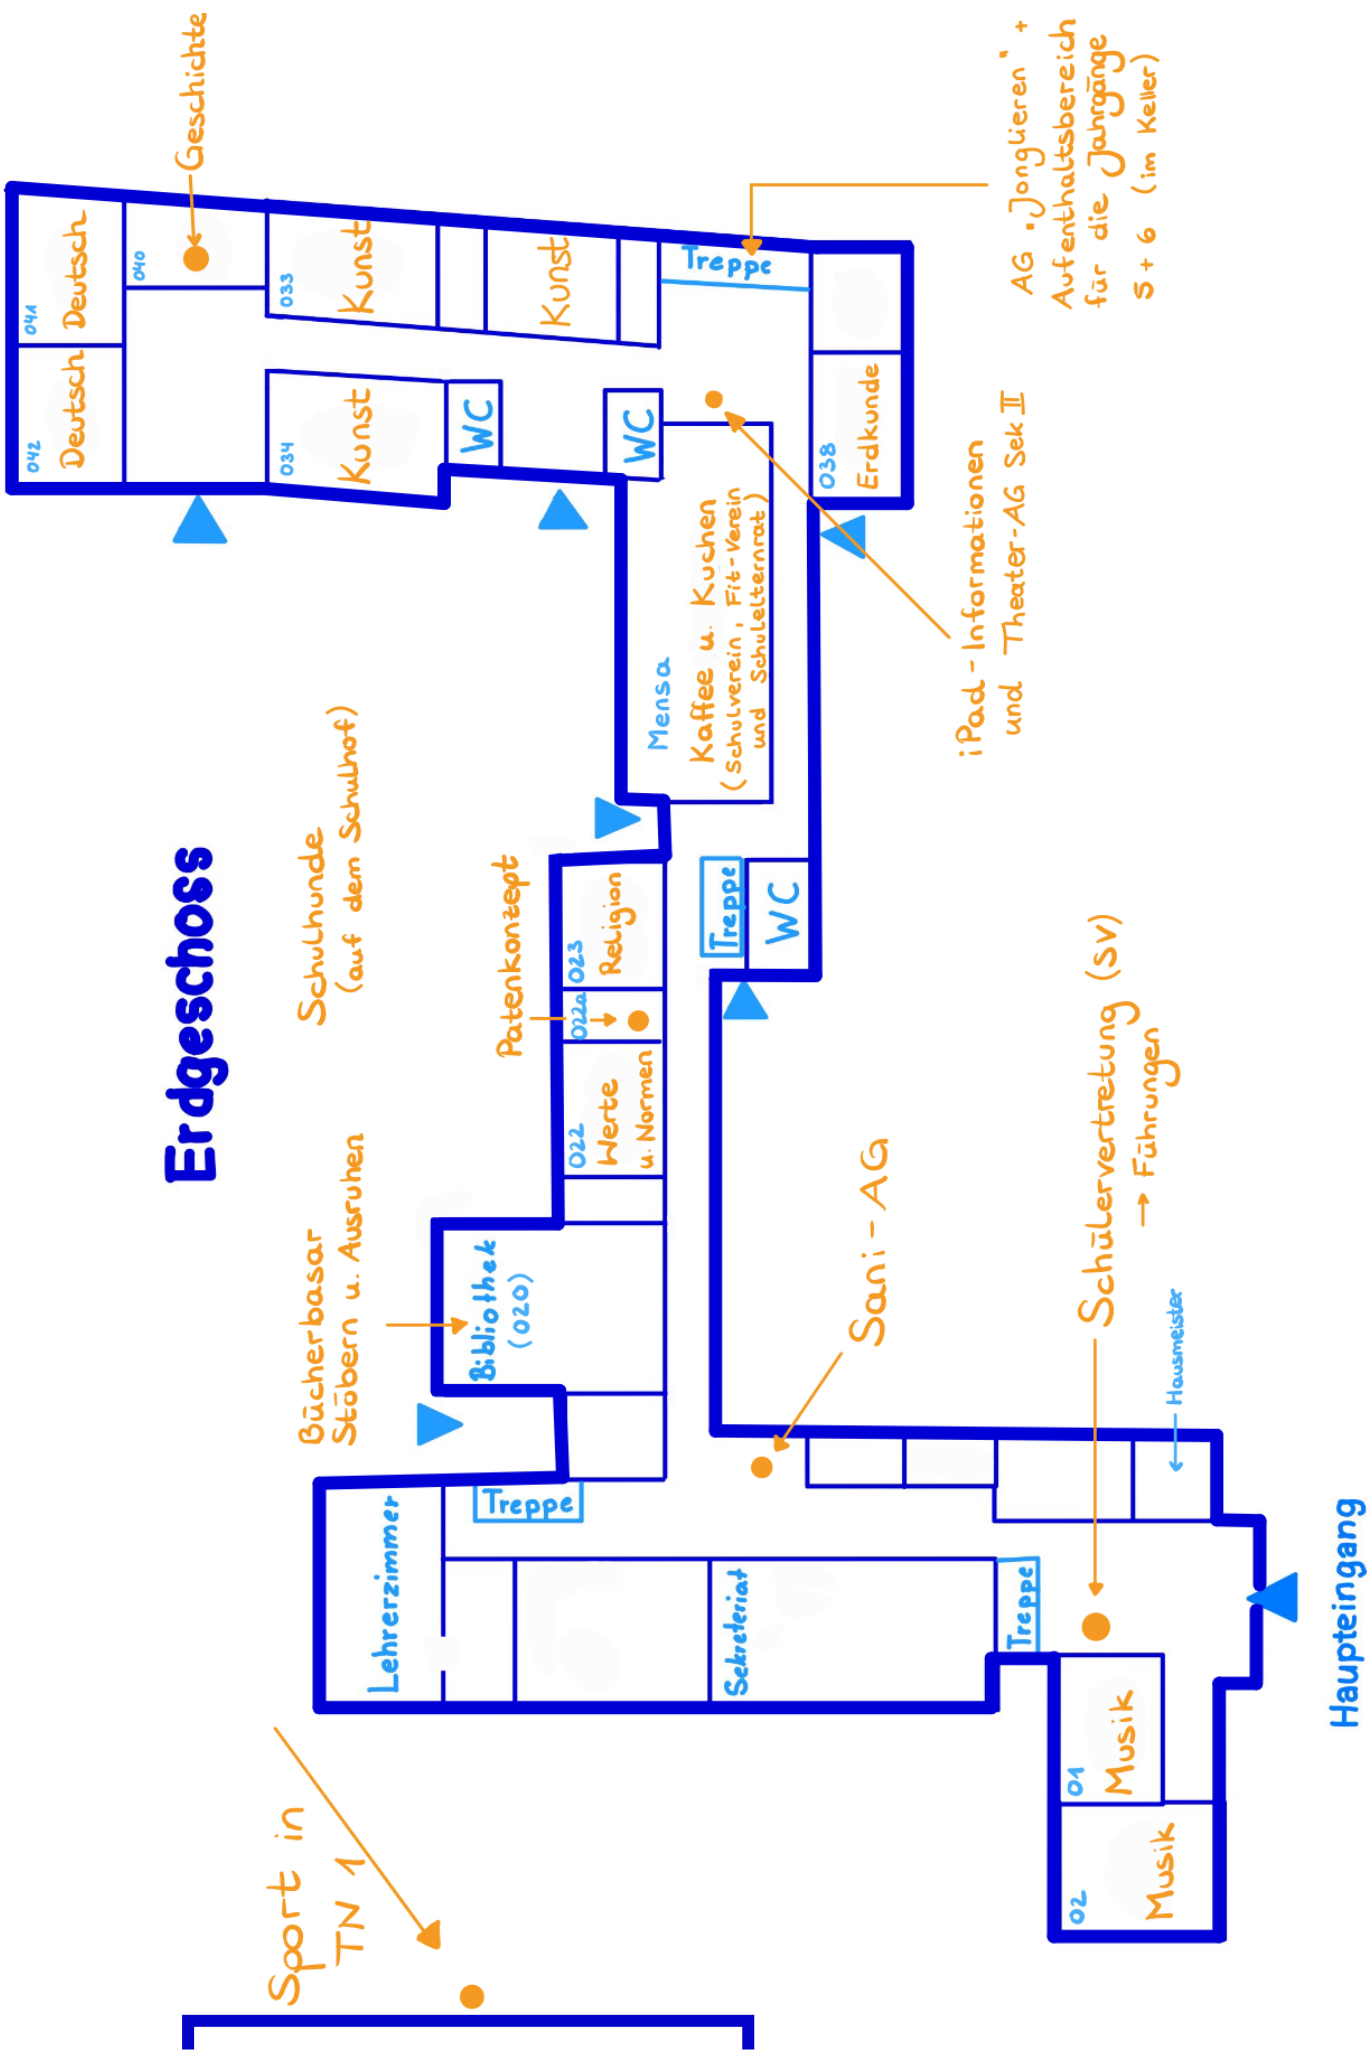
Erdgeschoss

Geschichte

AG „Jonglieren" + Aufenthaltsbereich für die Jahrgänge 5 + 6 (im Keller)

041 Deutsch
042 Deutsch
040
033 Kunst
Kunst
034 Kunst
WC
WC
Treppe
038 Erdkunde

Mensa
Kaffee u. Kuchen (Schulverein, Fit-Verein und Schulelternrat)

iPad-Informationen und Theater-AG Sek II

Schulhunde (auf dem Schulhof)

Patenkonzept

023 Religion
022a
022 Werte u. Normen
Treppe
WC

Bibliothek (020)

Bücherbasar Stöbern u. Ausruhen

Sani-AG

Schülervertretung (SV) → Führungen

Hausmeister

Treppe
Lehrerzimmer
Sekretariat
Treppe

01 Musik
02 Musik

Haupteingang

Sport in TN 1